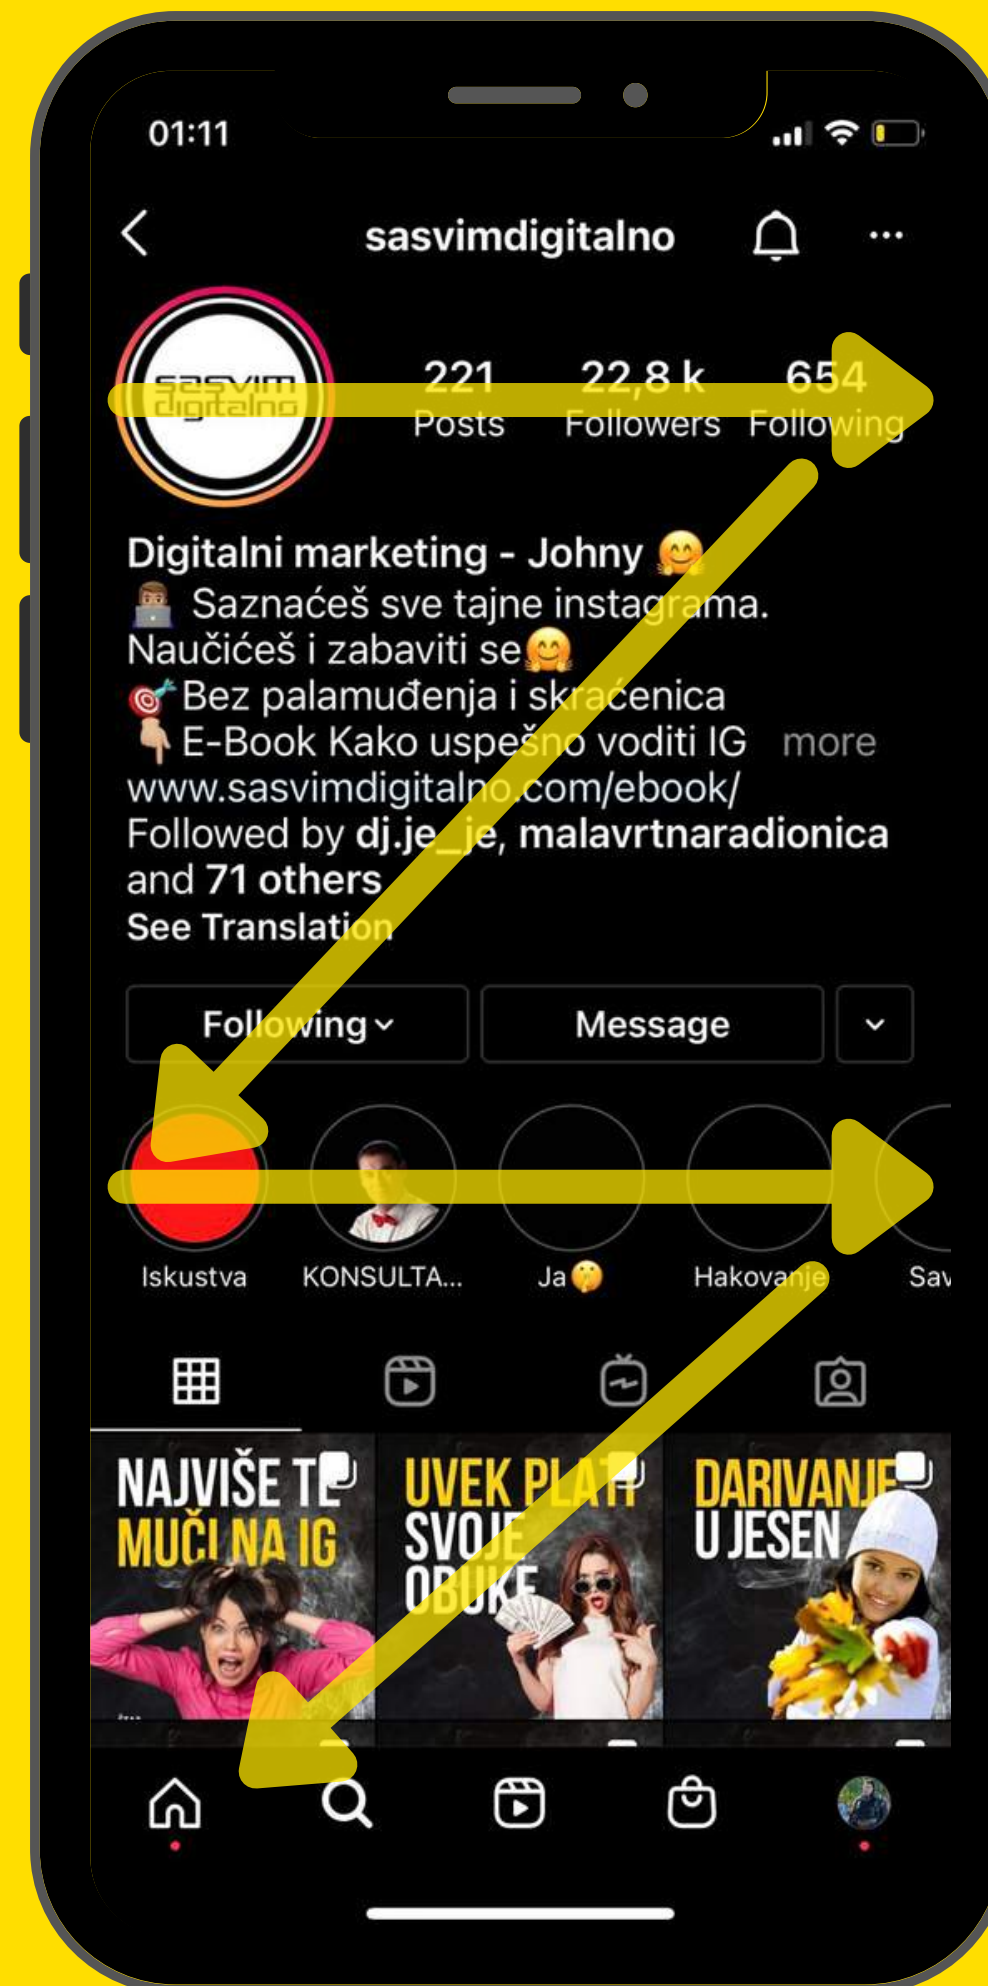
01:11

sasvimdigitalno

sasvim digitalno

221 Posts
22,8 k Followers
654 Following

Digitalni marketing - Johny 🤗
👨‍💻 Saznaćeš sve tajne instagrama. Naučićeš i zabaviti se🤗
🎯 Bez palamuđenja i skraćenica
👇 E-Book Kako uspešno voditi IG more
www.sasvimdigitalno.com/ebook/
Followed by dj.je_je, malavrtnaradionica and 71 others
See Translation

Following
Message

Iskustva
KONSULTA...
Ja
Hakovanje
Sav

NAJVIŠE TE MUČI NA IG
UVEK PLATI SVOJE OBUKE
DARIVANJE U JESEN